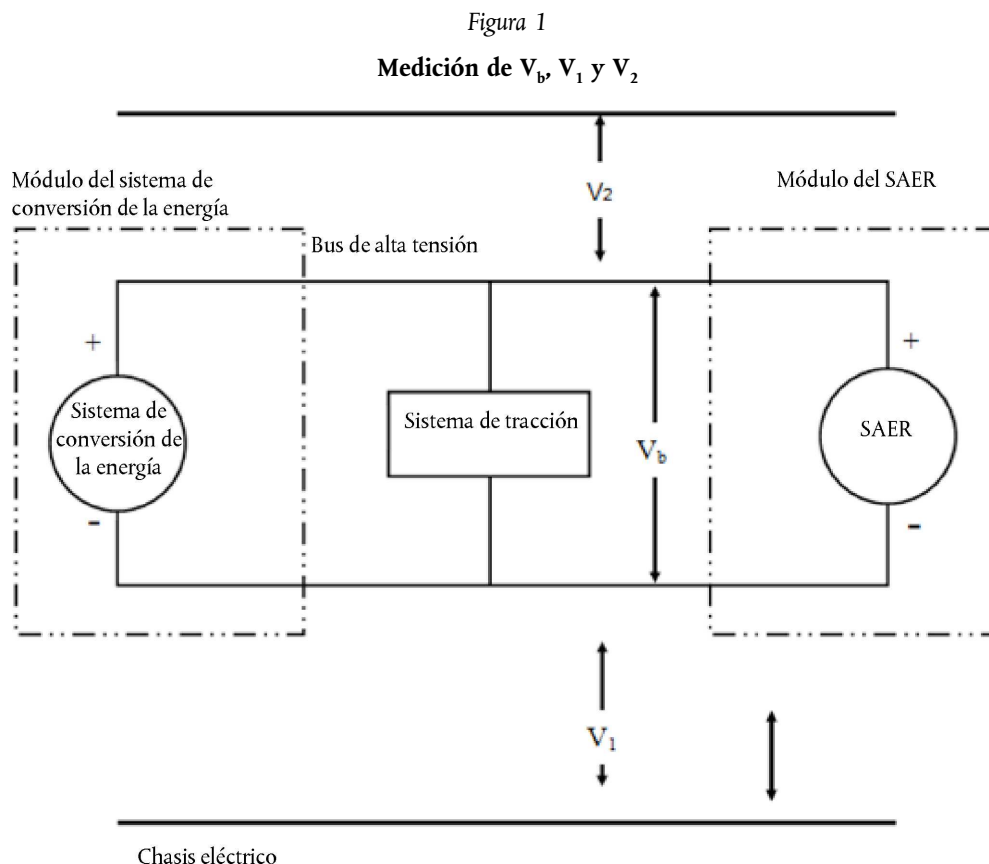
Figura 1

Medición de $V_b$, $V_1$ y $V_2$

Módulo del sistema de conversión de la energía

$V_2$

Módulo del SAER

Bus de alta tensión

+

Sistema de conversión de la energía

-

Sistema de tracción

$V_b$

+

SAER

-

$V_1$

Chasis eléctrico